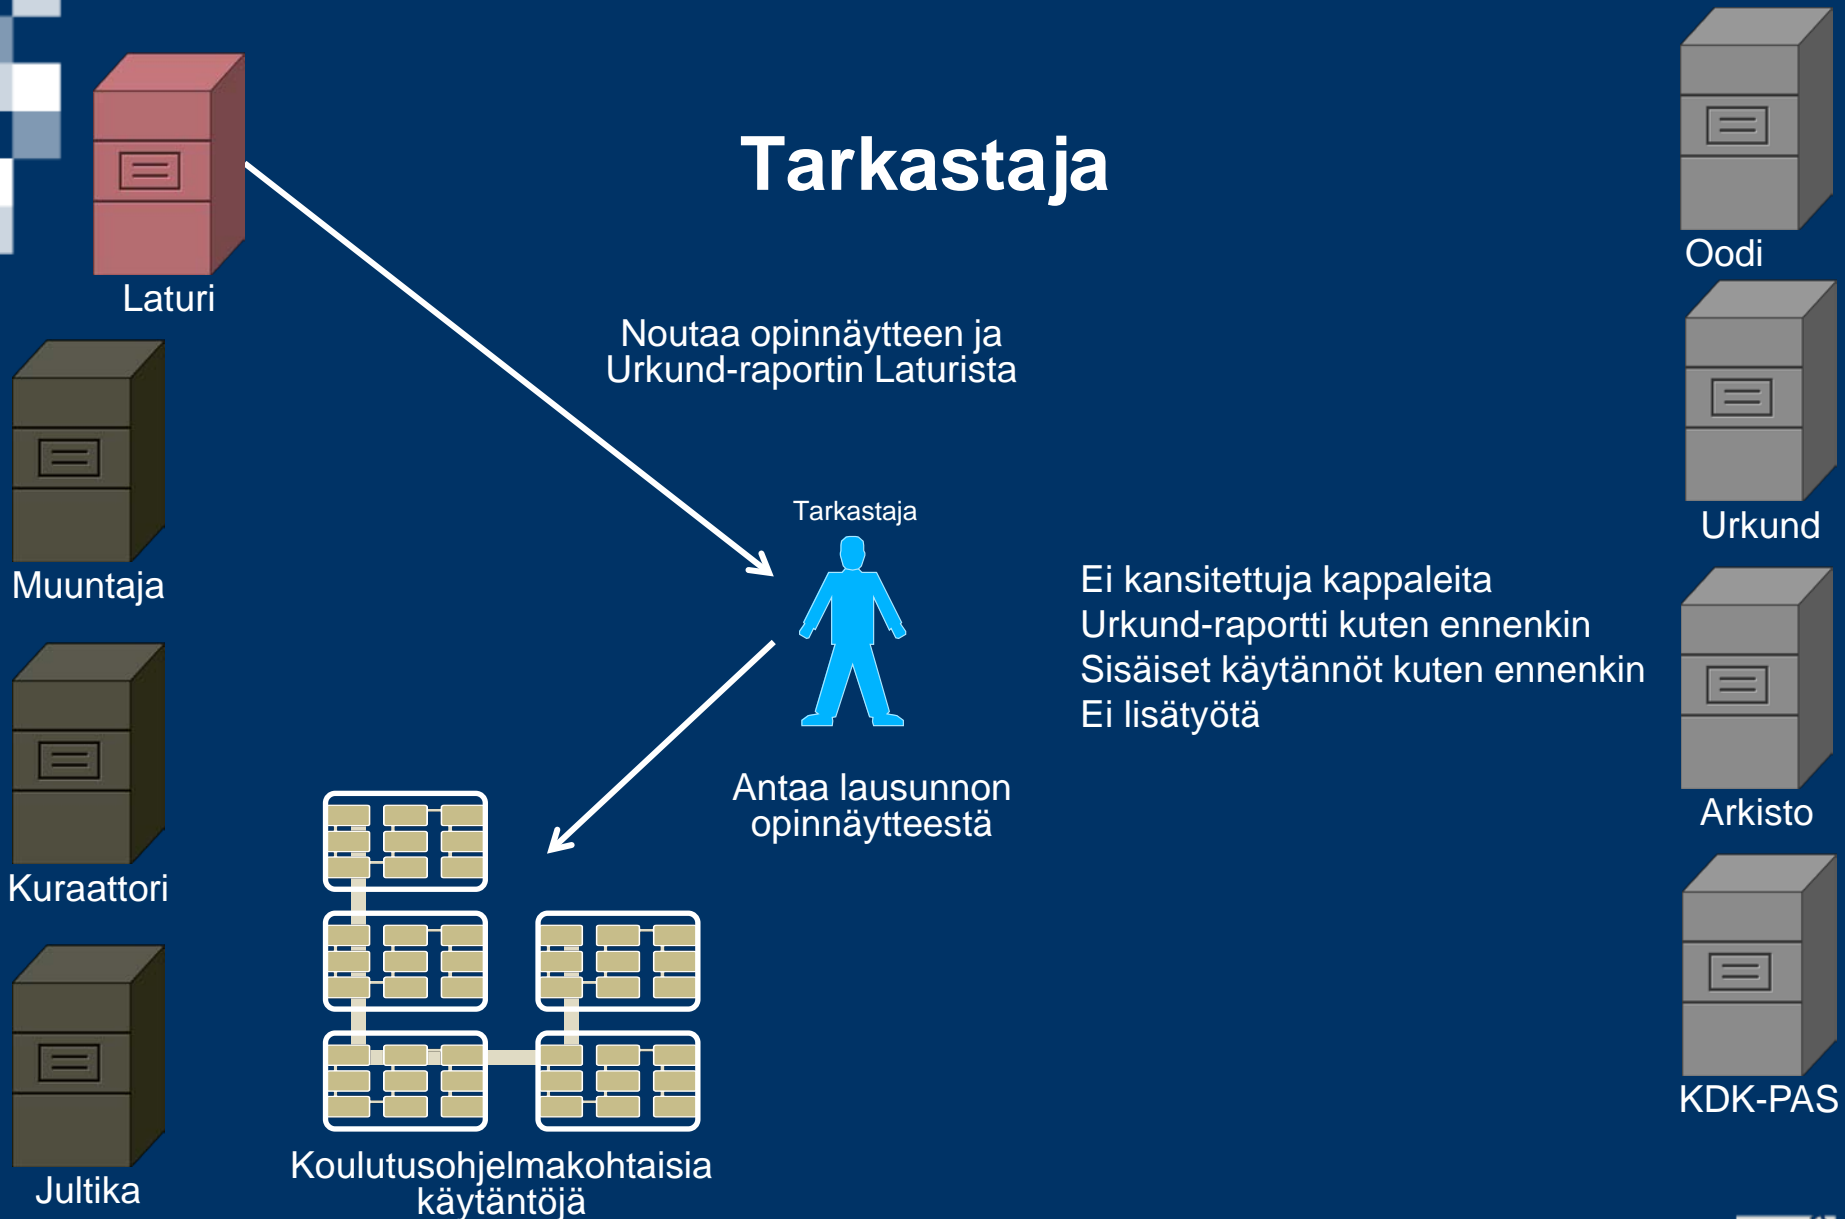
Tarkastaja

Laturi

Muuntaja

Kuraattori

Jultika

Noutaa opinnäytteen ja Urkund-raportin Laturista

Tarkastaja

Antaa lausunnon opinnäytteestä

Koulutusohjelmakohtaisia käytäntöjä

Ei kansitettuja kappaleita
Urkund-raportti kuten ennenkin
Sisäiset käytännöt kuten ennenkin
Ei lisätyötä

Oodi

Urkund

Arkisto

KDK-PAS